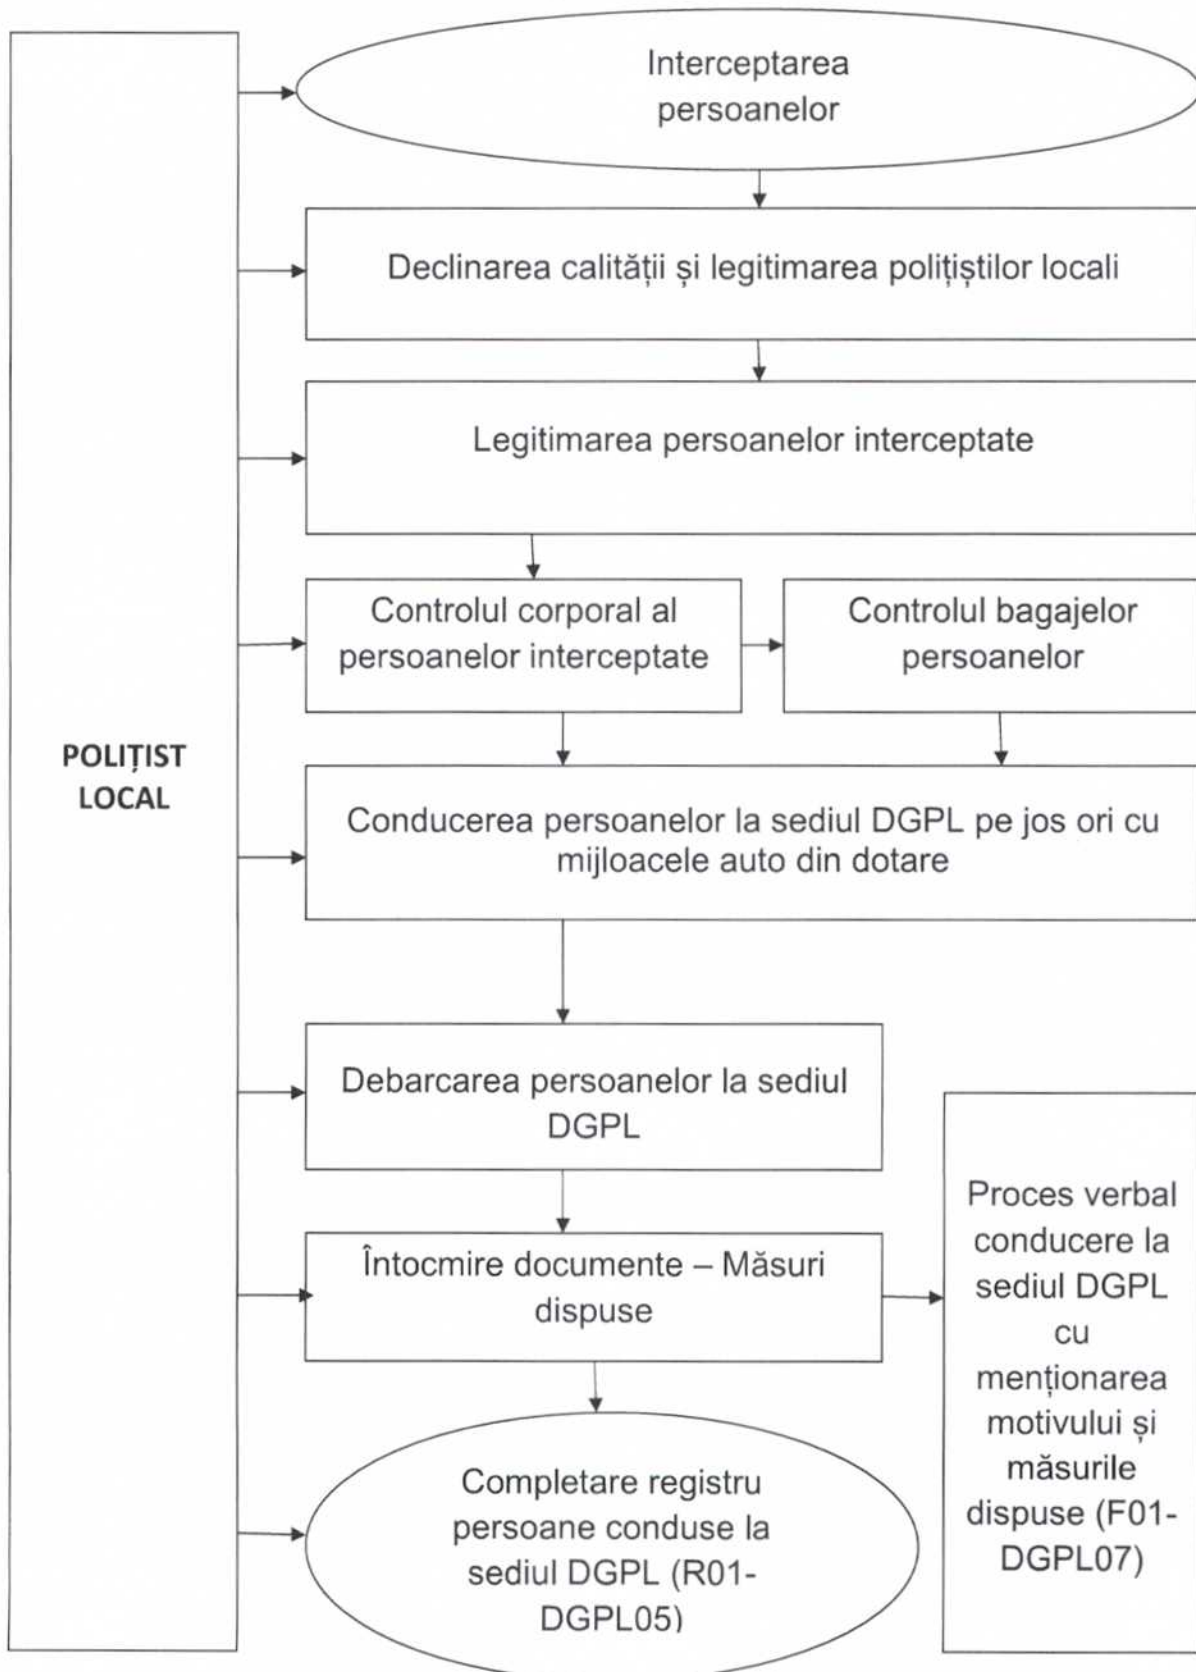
POLIȚIST LOCAL

Interceptarea persoanelor

Declinarea calității și legitimarea polițiștilor locali

Legitimarea persoanelor interceptate

Controlul corporal al persoanelor interceptate

Controlul bagajelor persoanelor

Conducerea persoanelor la sediul DGPL pe jos ori cu mijloacele auto din dotare

Debarcarea persoanelor la sediul DGPL

Întocmire documente – Măsuri dispuse

Proces verbal conducere la sediul DGPL cu menționarea motivului și măsurile dispuse (F01-DGPL07)

Completare registru persoane conduse la sediul DGPL (R01-DGPL05)